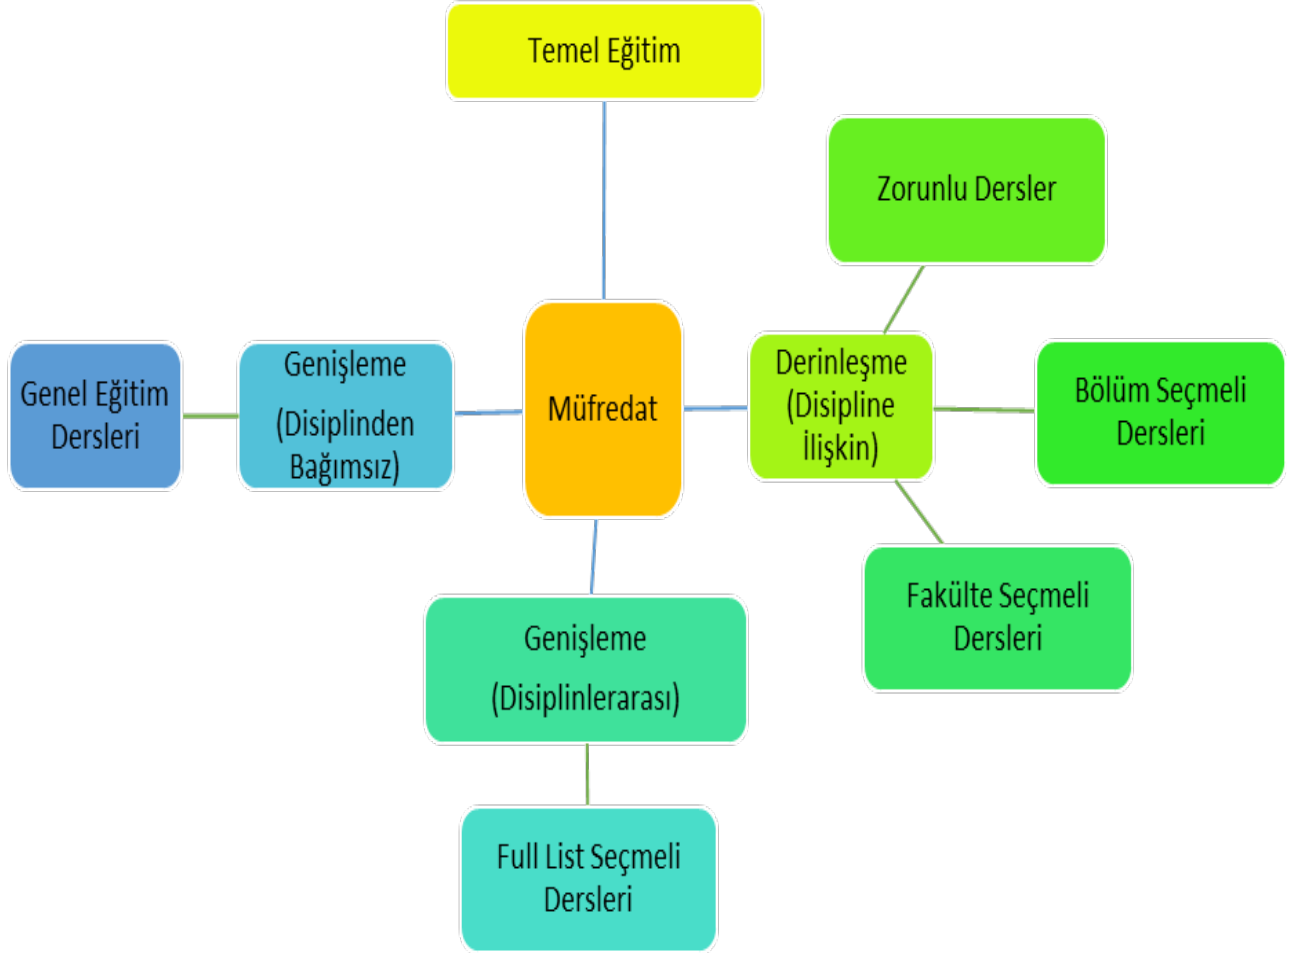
Temel Eğitim

Zorunlu Dersler

Genel Eğitim Dersleri

Genişleme (Disiplinden Bağımsız)

Müfredat

Derinleşme (Disipline İlişkin)

Bölüm Seçmeli Dersleri

Fakülte Seçmeli Dersleri

Genişleme (Disiplinlerarası)

Full List Seçmeli Dersleri